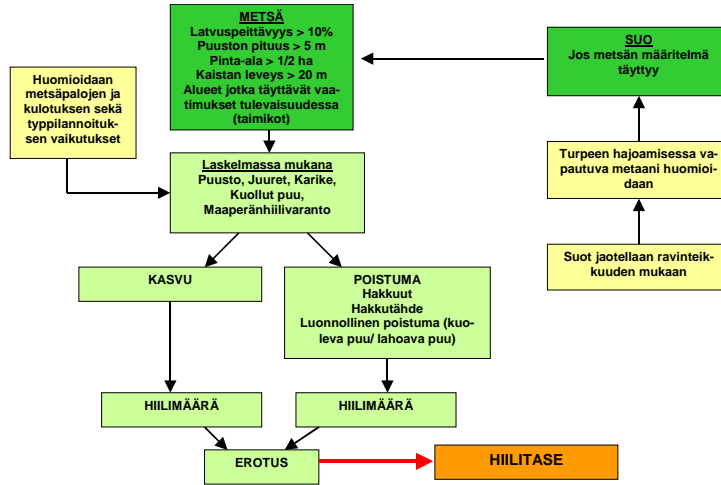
METSÄ
Latvuspeittävyys > 10%
Puuston pituus > 5 m
Pinta-ala > 1/2 ha
Kaistan leveys > 20 m
Alueet jotka täyttävät vaatimukset tulevaisuudessa (taimikot)

SUO
Jos metsän määritelmä täyttyy

Huomioidaan metsäpalojen ja kulotuksen sekä typpilannoituksen vaikutukset

Laskelmassa mukana
Puusto, Juuret, Karike, Kuollut puu, Maaperänhiilivaranto

Turpeen hajoamisessa vapautuva metaani huomioidaan

Suot jaotellaan ravinteikkuuden mukaan

KASVU

POISTUMA
Hakkuut
Hakkutähde
Luonnollinen poistuma (kuoleva puu/ lahoava puu)

HIILIMÄÄRÄ

HIILIMÄÄRÄ

EROTUS

HIILITASE